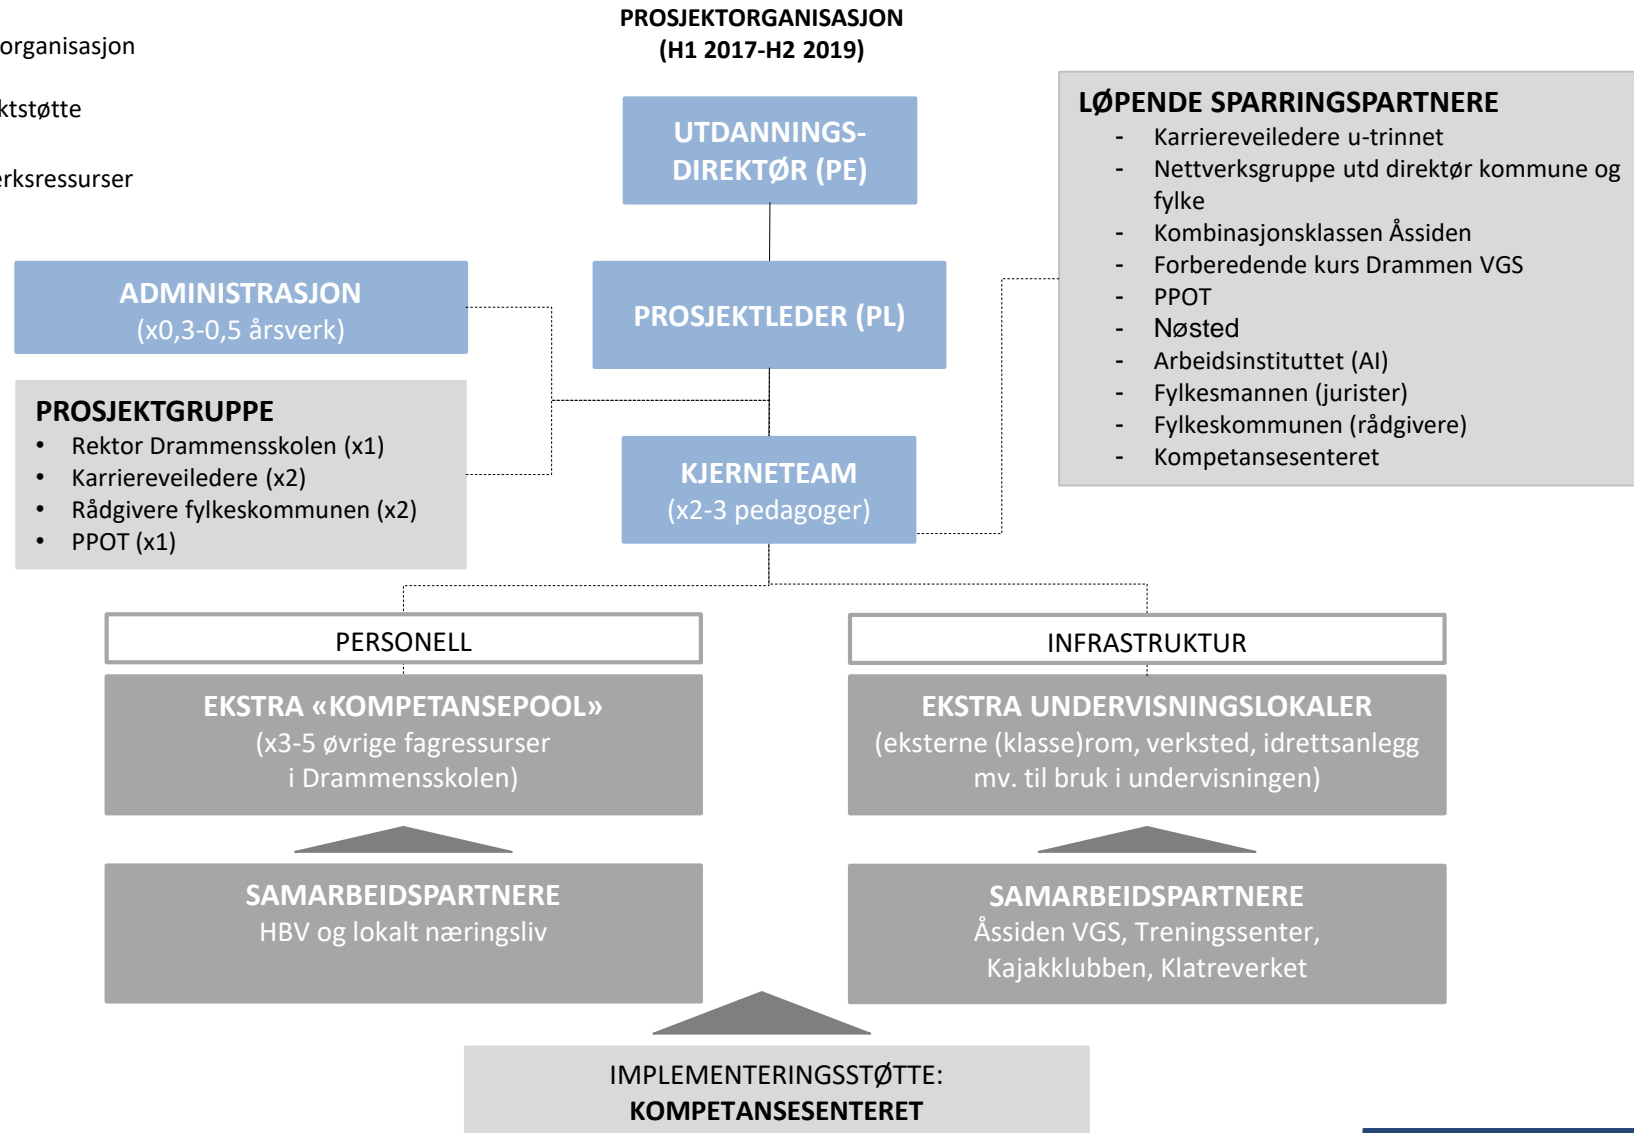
organisasjon

ktstøtte

rksressurser

PROSJEKTORGANISASJON
(H1 2017-H2 2019)

UTDANNINGS-DIREKTØR (PE)

ADMINISTRASJON
(x0,3-0,5 årsverk)

PROSJEKTLEDER (PL)

PROSJEKTGRUPPE
- Rektor Drammensskolen (x1)
- Karriereveiledere (x2)
- Rådgivere fylkeskommunen (x2)
- PPOT (x1)

KJERNETEAM
(x2-3 pedagoger)

LØPENDE SPARRINGSPARTNERE
- Karriereveiledere u-trinnet
- Nettverksgruppe utd direktør kommune og fylke
- Kombinasjonsklassen Åssiden
- Forberedende kurs Drammen VGS
- PPOT
- Nøsted
- Arbeidsinstituttet (AI)
- Fylkesmannen (jurister)
- Fylkeskommunen (rådgivere)
- Kompetansesenteret

PERSONELL

EKSTRA «KOMPETANSEPOOL»
(x3-5 øvrige fagressurser i Drammensskolen)

SAMARBEIDSPARTNERE
HBV og lokalt næringsliv

INFRASTRUKTUR

EKSTRA UNDERVISNINGSLOKALER
(eksterne (klasse)rom, verksted, idrettsanlegg mv. til bruk i undervisningen)

SAMARBEIDSPARTNERE
Åssiden VGS, Treningssenter, Kajakklubben, Klatreverket

IMPLEMENTERINGSSTØTTE:
KOMPETANSESENTERET